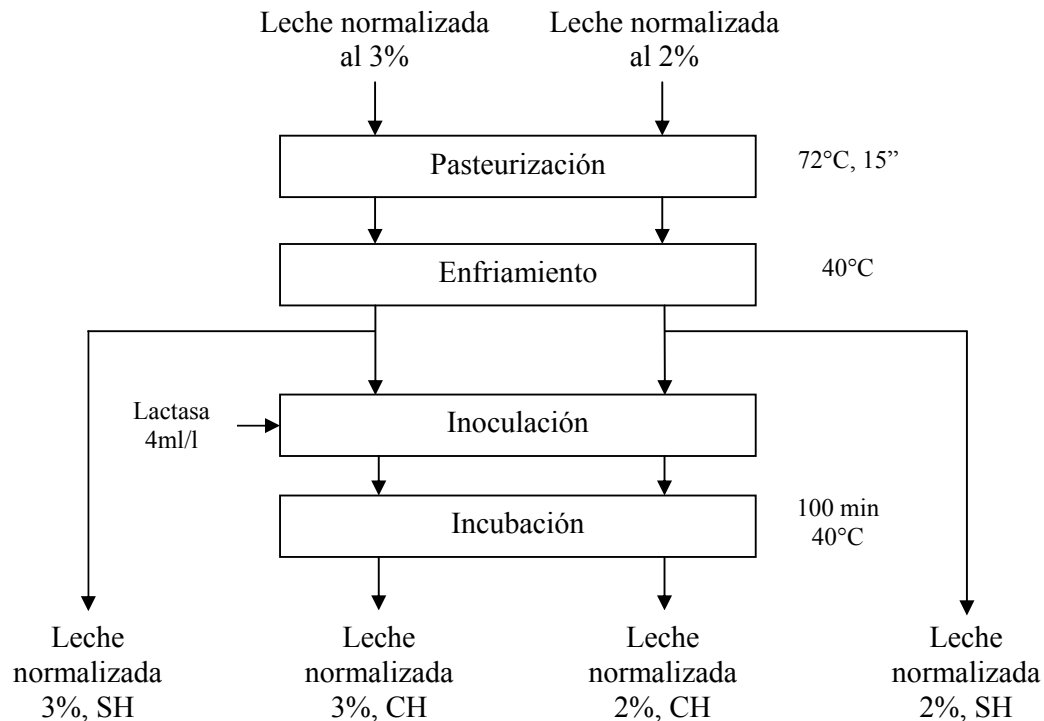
Leche normalizada al 3%

Leche normalizada al 2%

Pasteurización

72°C, 15''

Enfriamiento

40°C

Lactasa 4ml/l

Inoculación

Incubación

100 min 40°C

Leche normalizada 3%, SH

Leche normalizada 3%, CH

Leche normalizada 2%, CH

Leche normalizada 2%, SH